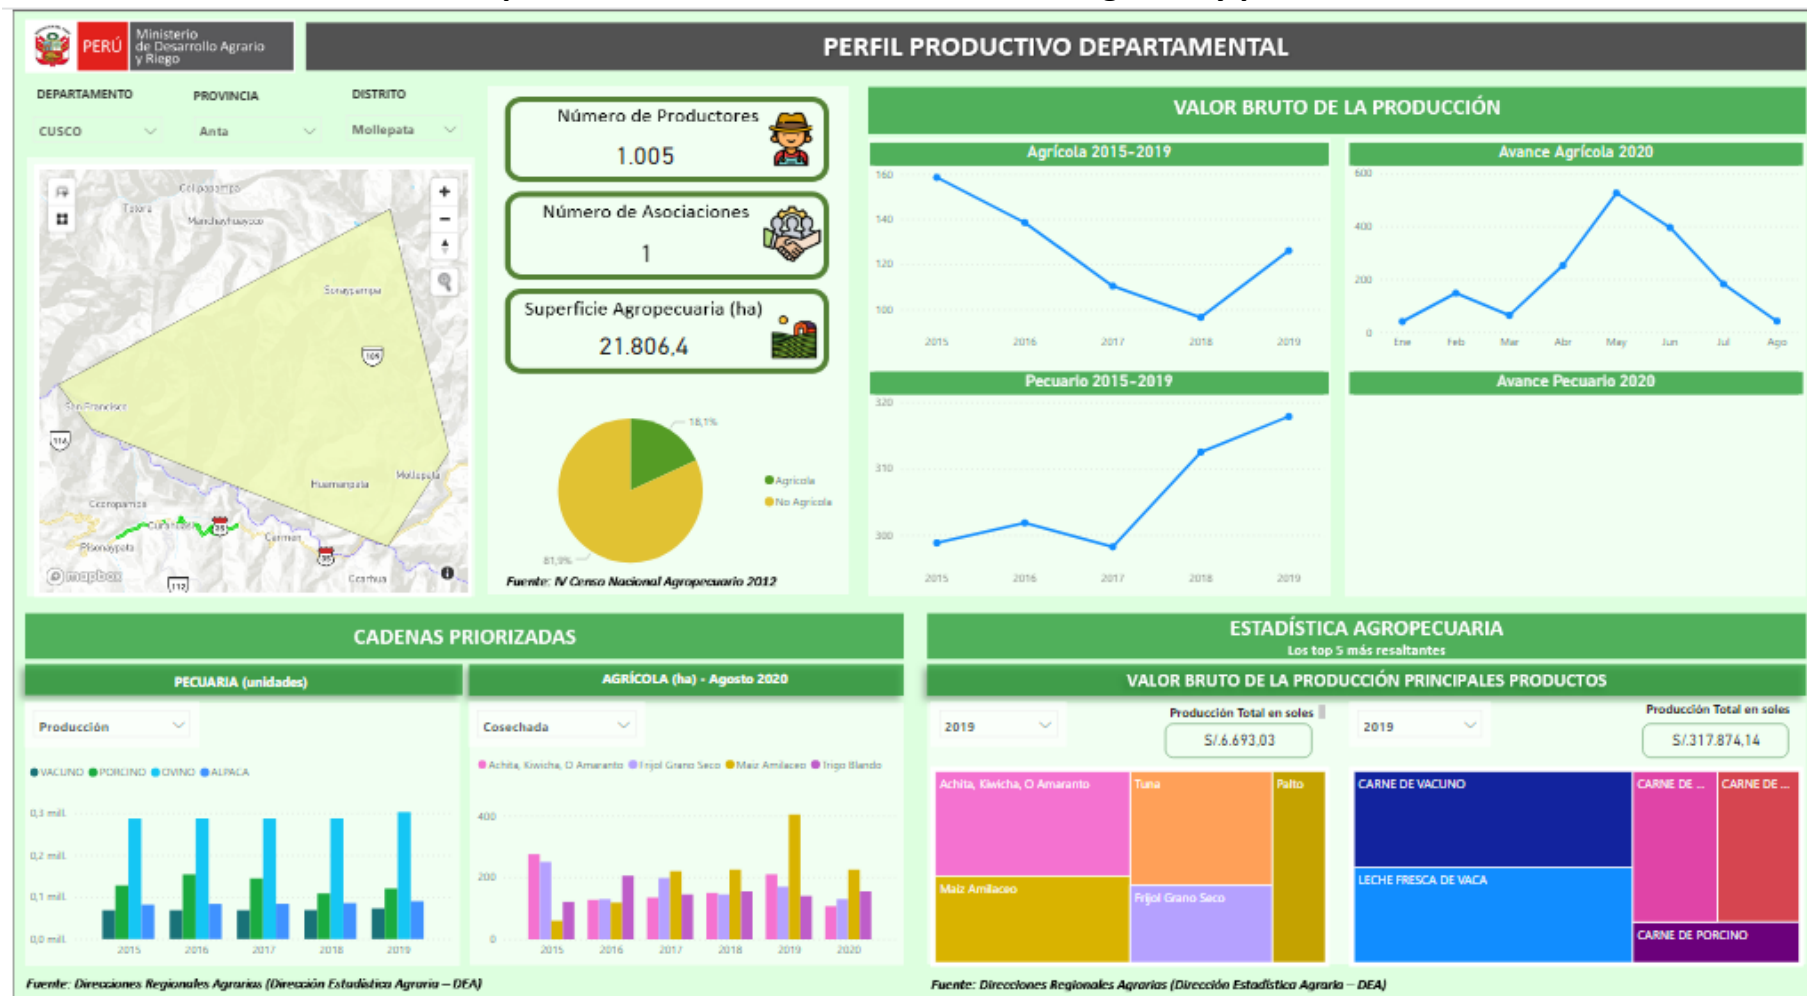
PERÚ Ministerio de Desarrollo Agrario y Riego

PERFIL PRODUCTIVO DEPARTAMENTAL

DEPARTAMENTO
CUSCO

PROVINCIA
Anta

DISTRITO
Mollepata

Colpapampa
Totora
Marcahuasi
Sorayparnpa
109
San Francisco
Huamanpata
Mollepata
Ccorapamca
Pisonaypata
Carmen
Ccarhua
112
© mapbox

Número de Productores
1.005

Número de Asociaciones
1

Superficie Agropecuaria (ha)
21.806,4

18,1%
81,9%
Agrícola
No Agrícola

Fuente: IV Censo Nacional Agropecuario 2012

VALOR BRUTO DE LA PRODUCCIÓN

Agrícola 2015-2019
160
140
120
100
2015 2016 2017 2018 2019

Avance Agrícola 2020
600
400
200
0
Ene Feb Mar Abr May Jun Jul Ago

Pecuario 2015-2019
320
310
300
2015 2016 2017 2018 2019

Avance Pecuario 2020

CADENAS PRIORIZADAS

PECUARIA (unidades)
Producción
VACUNO PORCINO OVINO ALPACA
0,3 mil
0,2 mil
0,1 mil
0,0 mil
2015 2016 2017 2018 2019

AGRÍCOLA (ha) - Agosto 2020
Cosechada
Achita, Kiwicha, O Amaranto Frijol Grano Seco Maiz Amilaceo Trigo Blando
400
200
0
2015 2016 2017 2018 2019 2020

Fuente: Direcciones Regionales Agrarias (Dirección Estadística Agraria – DEA)

ESTADÍSTICA AGROPECUARIA
Los top 5 más resaltantes

VALOR BRUTO DE LA PRODUCCIÓN PRINCIPALES PRODUCTOS

2019
Producción Total en soles
S/.6.693,03

Achita, Kiwicha, O Amaranto
Tuna
Palto
Maiz Amilaceo
Frijol Grano Seco

2019
Producción Total en soles
S/.317.874,14

CARNE DE VACUNO
CARNE DE ...
CARNE DE ...
LECHE FRESCA DE VACA
CARNE DE PORCINO

Fuente: Direcciones Regionales Agrarias (Dirección Estadística Agraria – DEA)